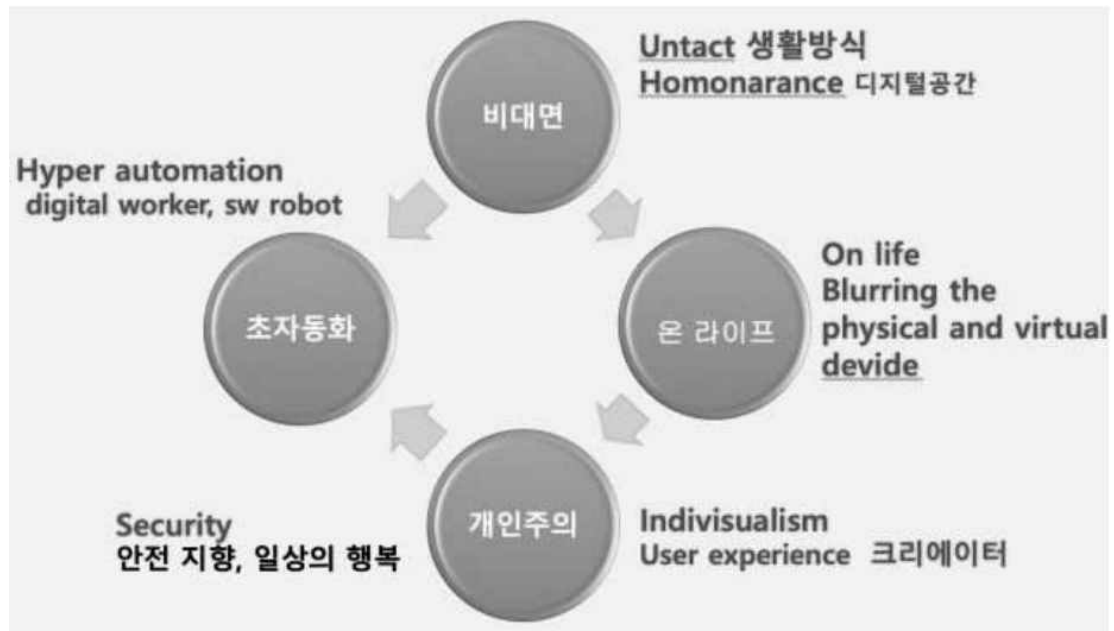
Untact 생활방식
Homonarance 디지털공간

비대면

Hyper automation
digital worker, sw robot

초자동화

온 라이프

On life
Blurring the physical and virtual devide

개인주의

Security
안전 지향, 일상의 행복

Indivisualism
User experience 크리에이터